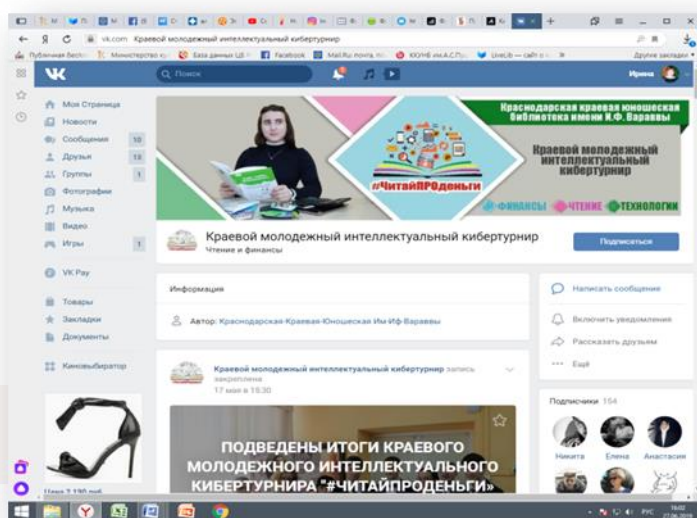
vk.com Краевой молодежный интеллектуальный кибертурнир

Публичная библ... Министерство ку... База данных ЦБ... Facebook Mail.Ru: почта, по... КЮУНБ им.А.С.Пу... LiveLib — сайт о... Другие закладки

Поиск

Ирина

Моя Страница
Новости
Сообщения 10
Друзья 13
Группы 1
Фотографии
Музыка
Видео
Игры 1
VK Pay
Товары
Закладки
Документы
Киновыбиратор

Краснодарская краевая юношеская библиотека имени И.Ф. Варавы

Краевой молодежный интеллектуальный кибертурнир

#ЧитайПРОденьги

#ФИНАНСЫ #ЧТЕНИЕ #ТЕХНОЛОГИИ

Краевой молодежный интеллектуальный кибертурнир
Чтение и финансы

Подписаться

Информация

Автор: Краснодарская-Краевая-Юношеская Им-Иф-Варавы

Краевой молодежный интеллектуальный кибертурнир запись закреплена
17 мая в 15:30

ПОДВЕДЕНЫ ИТОГИ КРАЕВОГО МОЛОДЕЖНОГО ИНТЕЛЛЕКТУАЛЬНОГО КИБЕРТУРНИРА "#ЧИТАЙПРОДЕНЬГИ»

Написать сообщение
Включить уведомления
Рассказать друзьям
Ещё

Подписчики 154

Никита Елена Анастасия

Цена 3 190 руб.

РУС